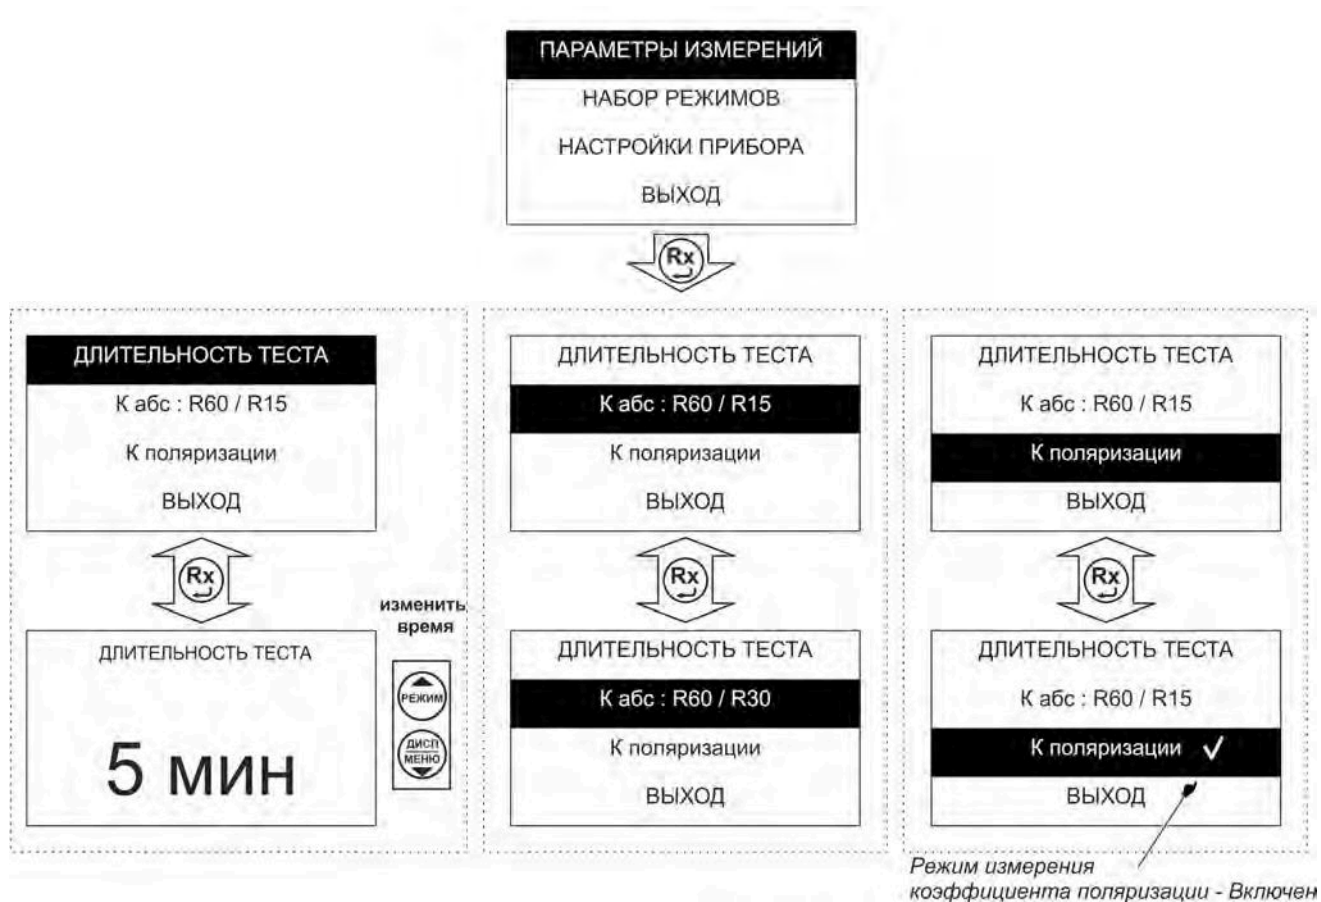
ПАРАМЕТРЫ ИЗМЕРЕНИЙ
НАБОР РЕЖИМОВ
НАСТРОЙКИ ПРИБОРА
ВЫХОД

Rx

ДЛИТЕЛЬНОСТЬ ТЕСТА
К абс : R60 / R15
К поляризации
ВЫХОД

Rx

ДЛИТЕЛЬНОСТЬ ТЕСТА
5 мин

изменить время
РЕЖИМ
ДИСП МЕНЮ

ДЛИТЕЛЬНОСТЬ ТЕСТА
К абс : R60 / R15
К поляризации
ВЫХОД

Rx

ДЛИТЕЛЬНОСТЬ ТЕСТА
К абс : R60 / R30
К поляризации
ВЫХОД

ДЛИТЕЛЬНОСТЬ ТЕСТА
К абс : R60 / R15
К поляризации
ВЫХОД

Rx

ДЛИТЕЛЬНОСТЬ ТЕСТА
К абс : R60 / R15
К поляризации ✓
ВЫХОД

Режим измерения коэффициента поляризации - Включен